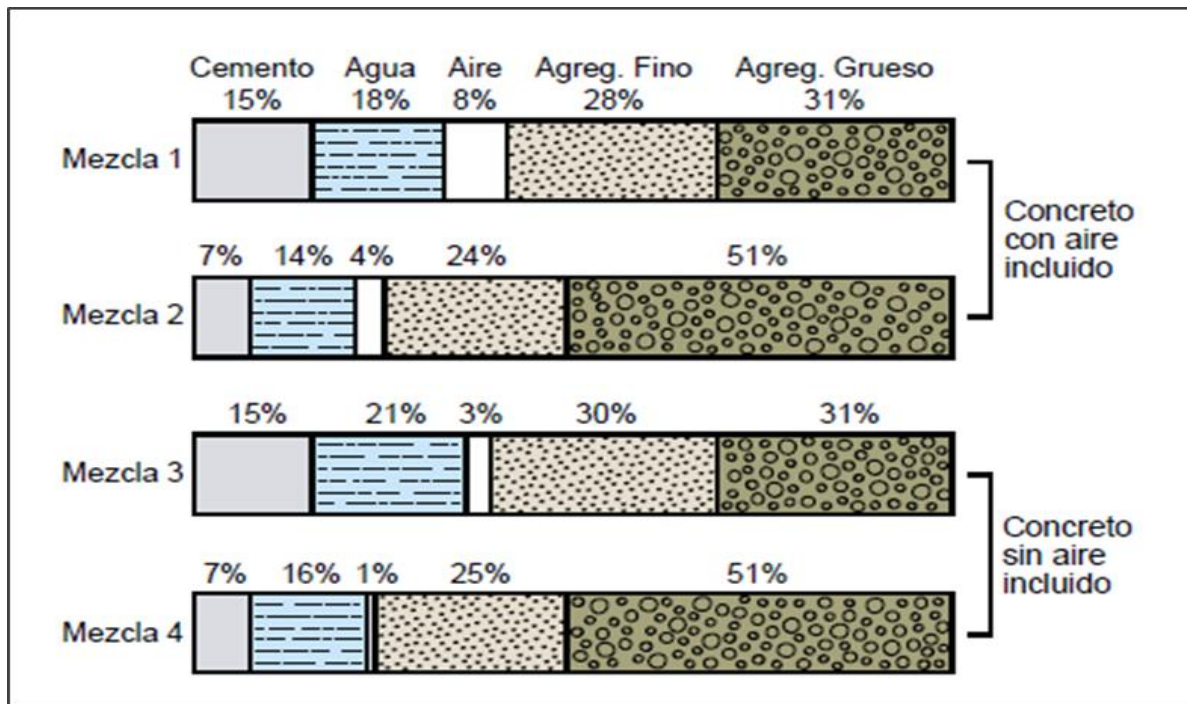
Cemento 15%
Agua 18%
Aire 8%
Agreg. Fino 28%
Agreg. Grueso 31%

Mezcla 1

7% 14% 4% 24% 51%

Mezcla 2

Concreto con aire incluido

15% 21% 3% 30% 31%

Mezcla 3

7% 16% 1% 25% 51%

Mezcla 4

Concreto sin aire incluido